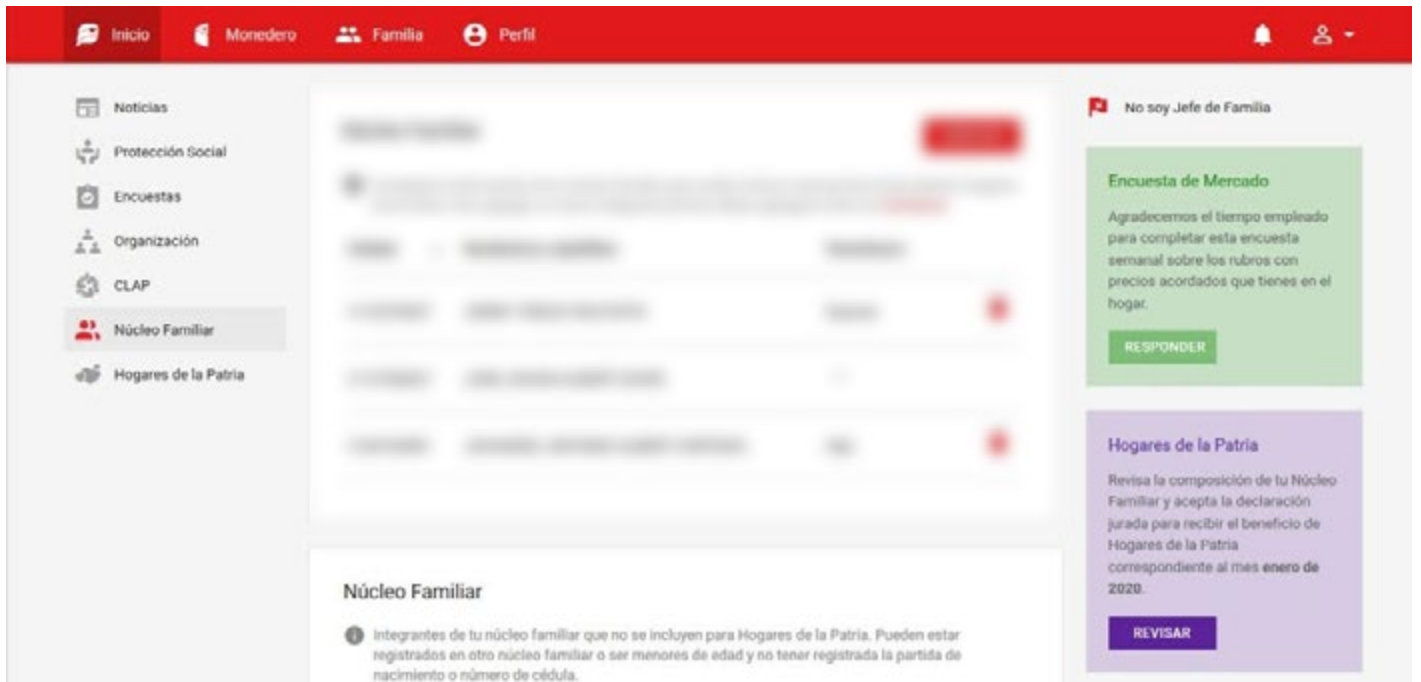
Inicio Monedero Familia Perfil

Noticias
Protección Social
Encuestas
Organización
CLAP
Núcleo Familiar
Hogares de la Patria

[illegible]

No soy Jefe de Familia

Encuesta de Mercado
Agradecemos el tiempo empleado para completar esta encuesta semanal sobre los rubros con precios acordados que tienes en el hogar.
RESPONDER

Hogares de la Patria
Revisa la composición de tu Núcleo Familiar y acepta la declaración jurada para recibir el beneficio de Hogares de la Patria correspondiente al mes **enero de 2020**.
REVISAR

Núcleo Familiar
Integrantes de tu núcleo familiar que no se incluyen para Hogares de la Patria. Pueden estar registrados en otro núcleo familiar o ser menores de edad y no tener registrada la partida de nacimiento o número de cédula.